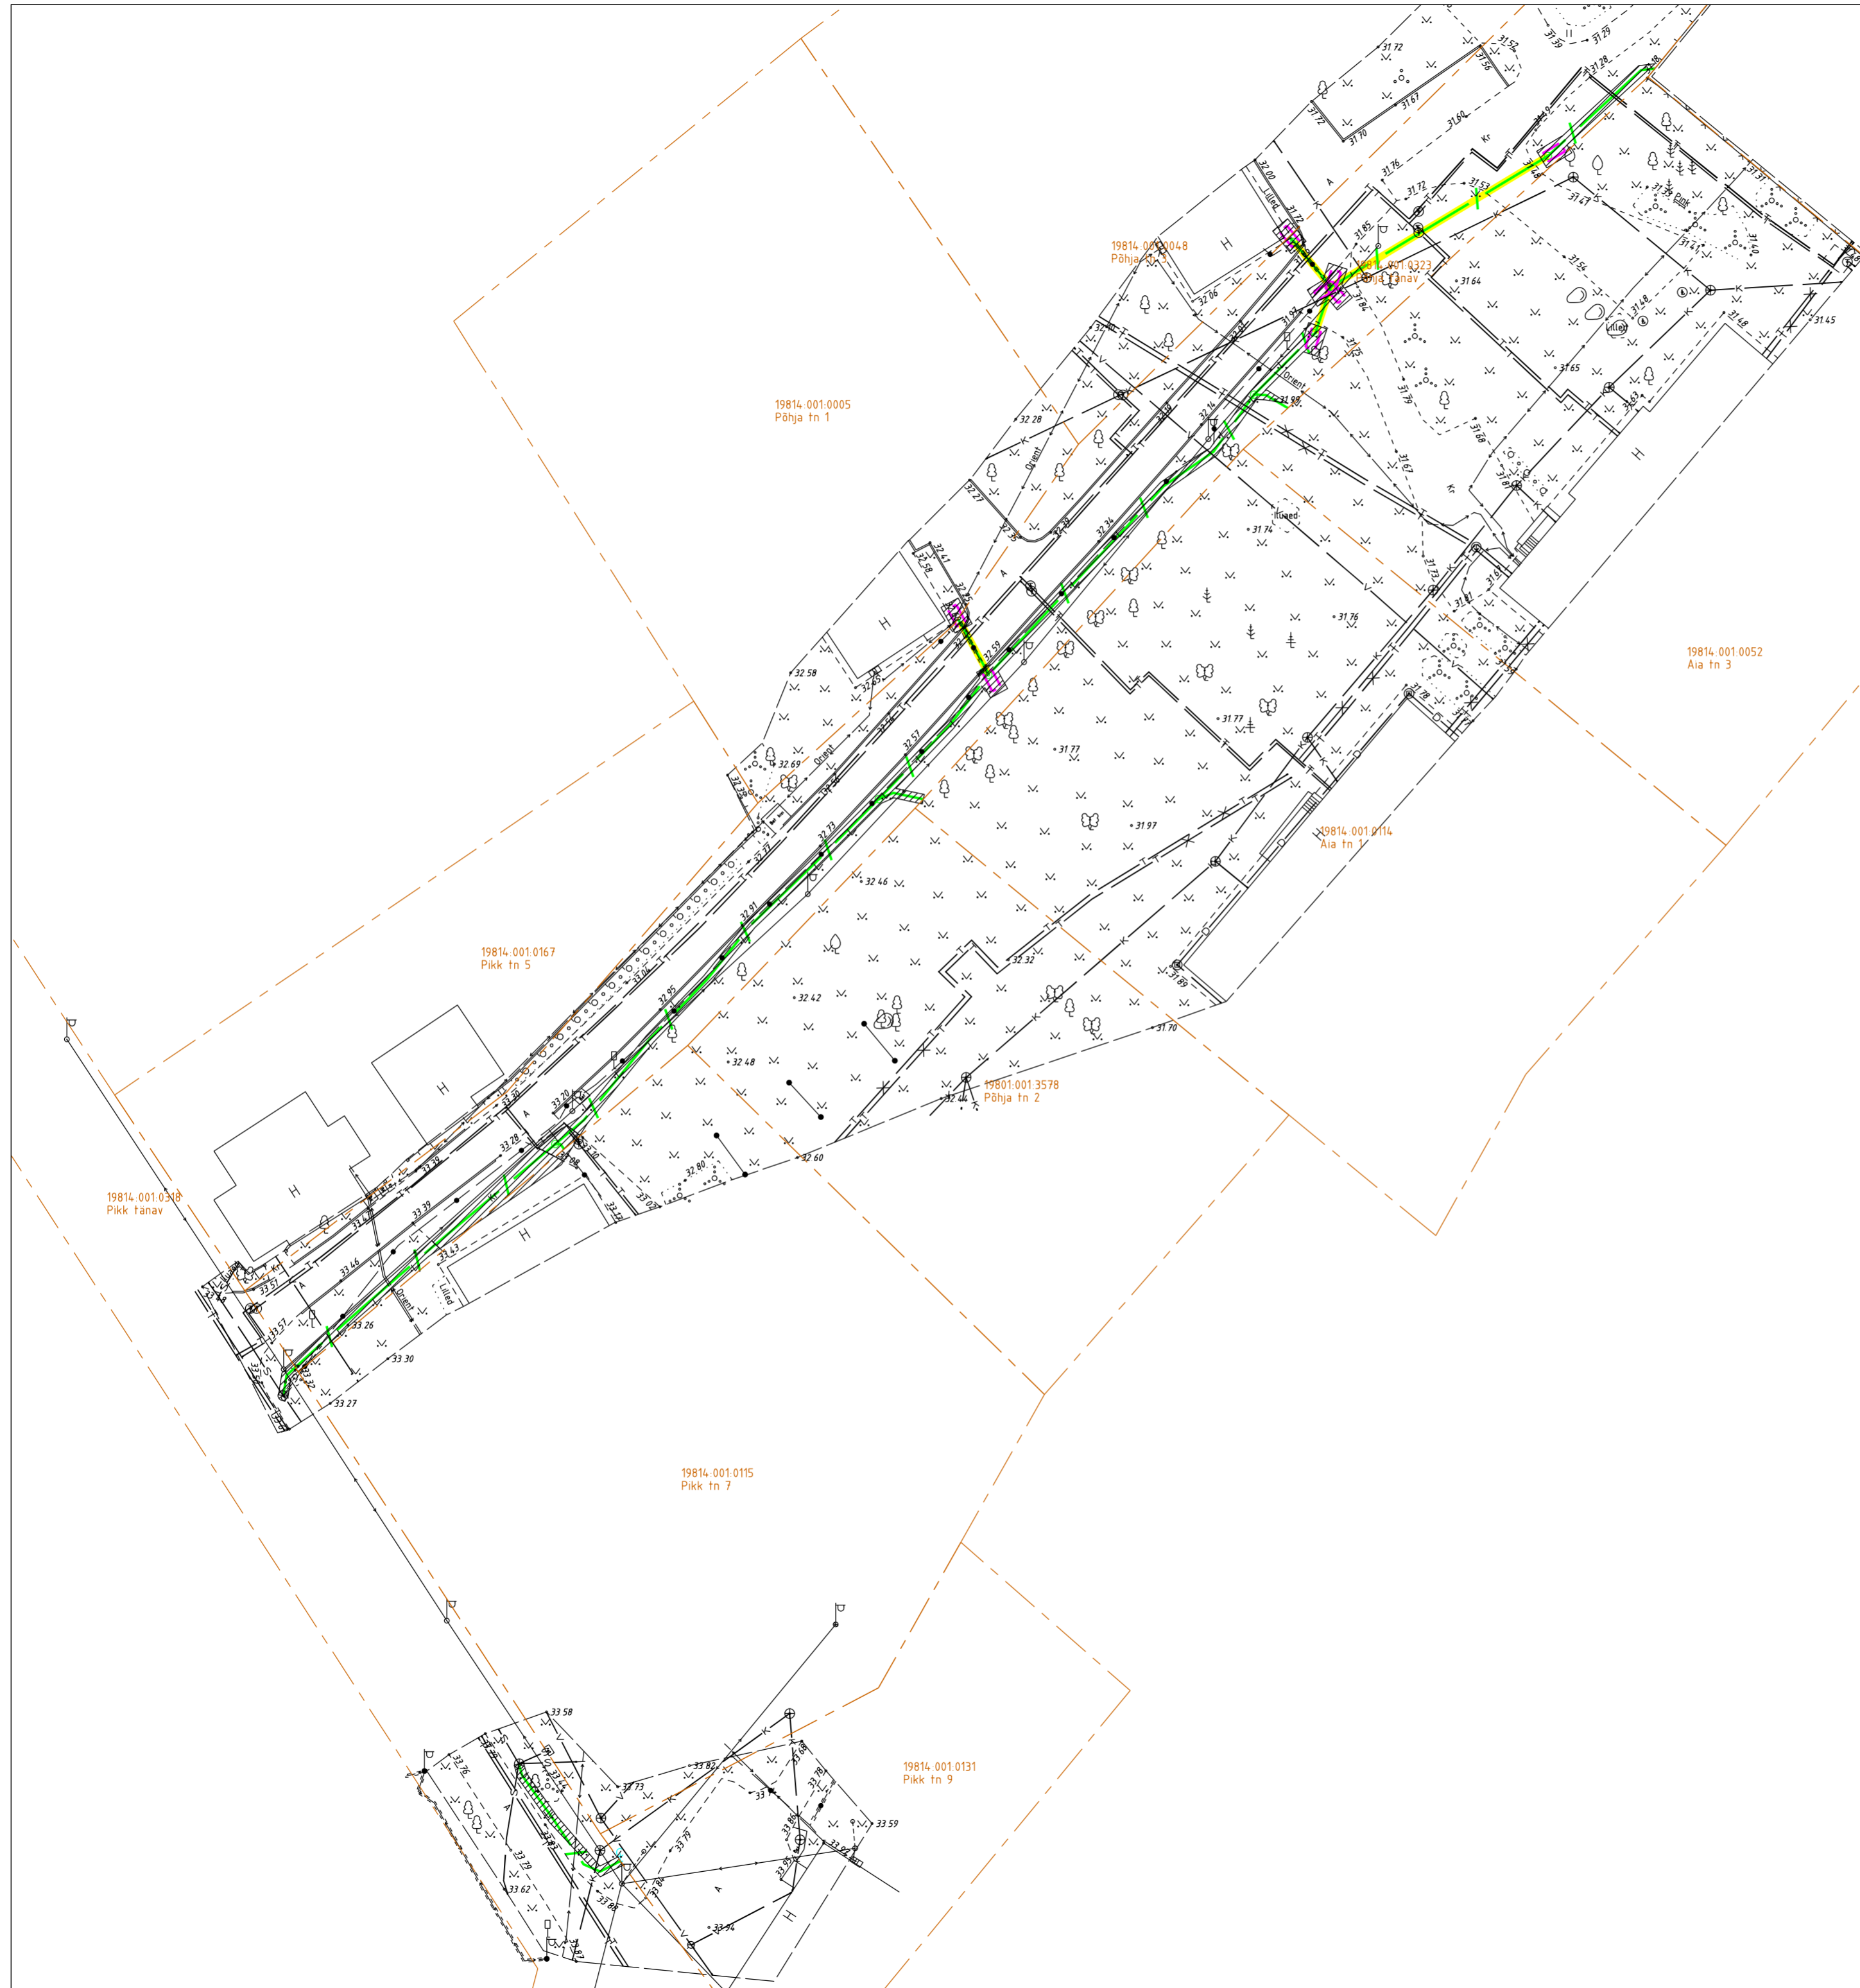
19814:001:0048
Põhja tn 3

19814:001:0323
Põhja tänav

19814:001:0005
Põhja tn 1

19814:001:0052
Aia tn 3

19814:001:0114
Aia tn 1

19814:001:0167
Pikk tn 5

19801:001:3578
Põhja tn 2

19814:001:0318
Pikk tänav

19814:001:0115
Pikk tn 7

19814:001:0131
Pikk tn 9

H
H
H
H
H
H
H
A
A
A
A
A
Kr
Kr
Lilled
Lilled
Lilled
Orient
Orient
Orient
Orient
Pink
Iluaed

31.72
31.52
31.56
31.39
31.29
31.67
31.72
31.70
31.60
31.76
31.72
31.53
31.47
31.35
31.31
31.41
31.40
32.00
31.77
31.85
31.64
31.54
31.48
31.45
31.48
31.65
31.63
32.06
31.97
31.84
31.75
31.98
31.79
31.68
31.67
31.87
32.28
32.27
32.35
32.36
31.74
31.73
31.81
31.76
31.78
31.77
31.77
31.97
32.41
31.58
32.58
32.59
32.65
32.69
32.57
32.73
32.33
32.46
32.91
32.32
31.89
31.70
32.42
32.95
32.48
32.44
33.20
33.28
32.80
32.60
33.39
33.02
33.43
33.46
33.51
33.57
33.26
33.30
33.27
33.32
33.58
33.76
33.73
33.82
33.79
33.59
33.62
33.88
33.94
33.87